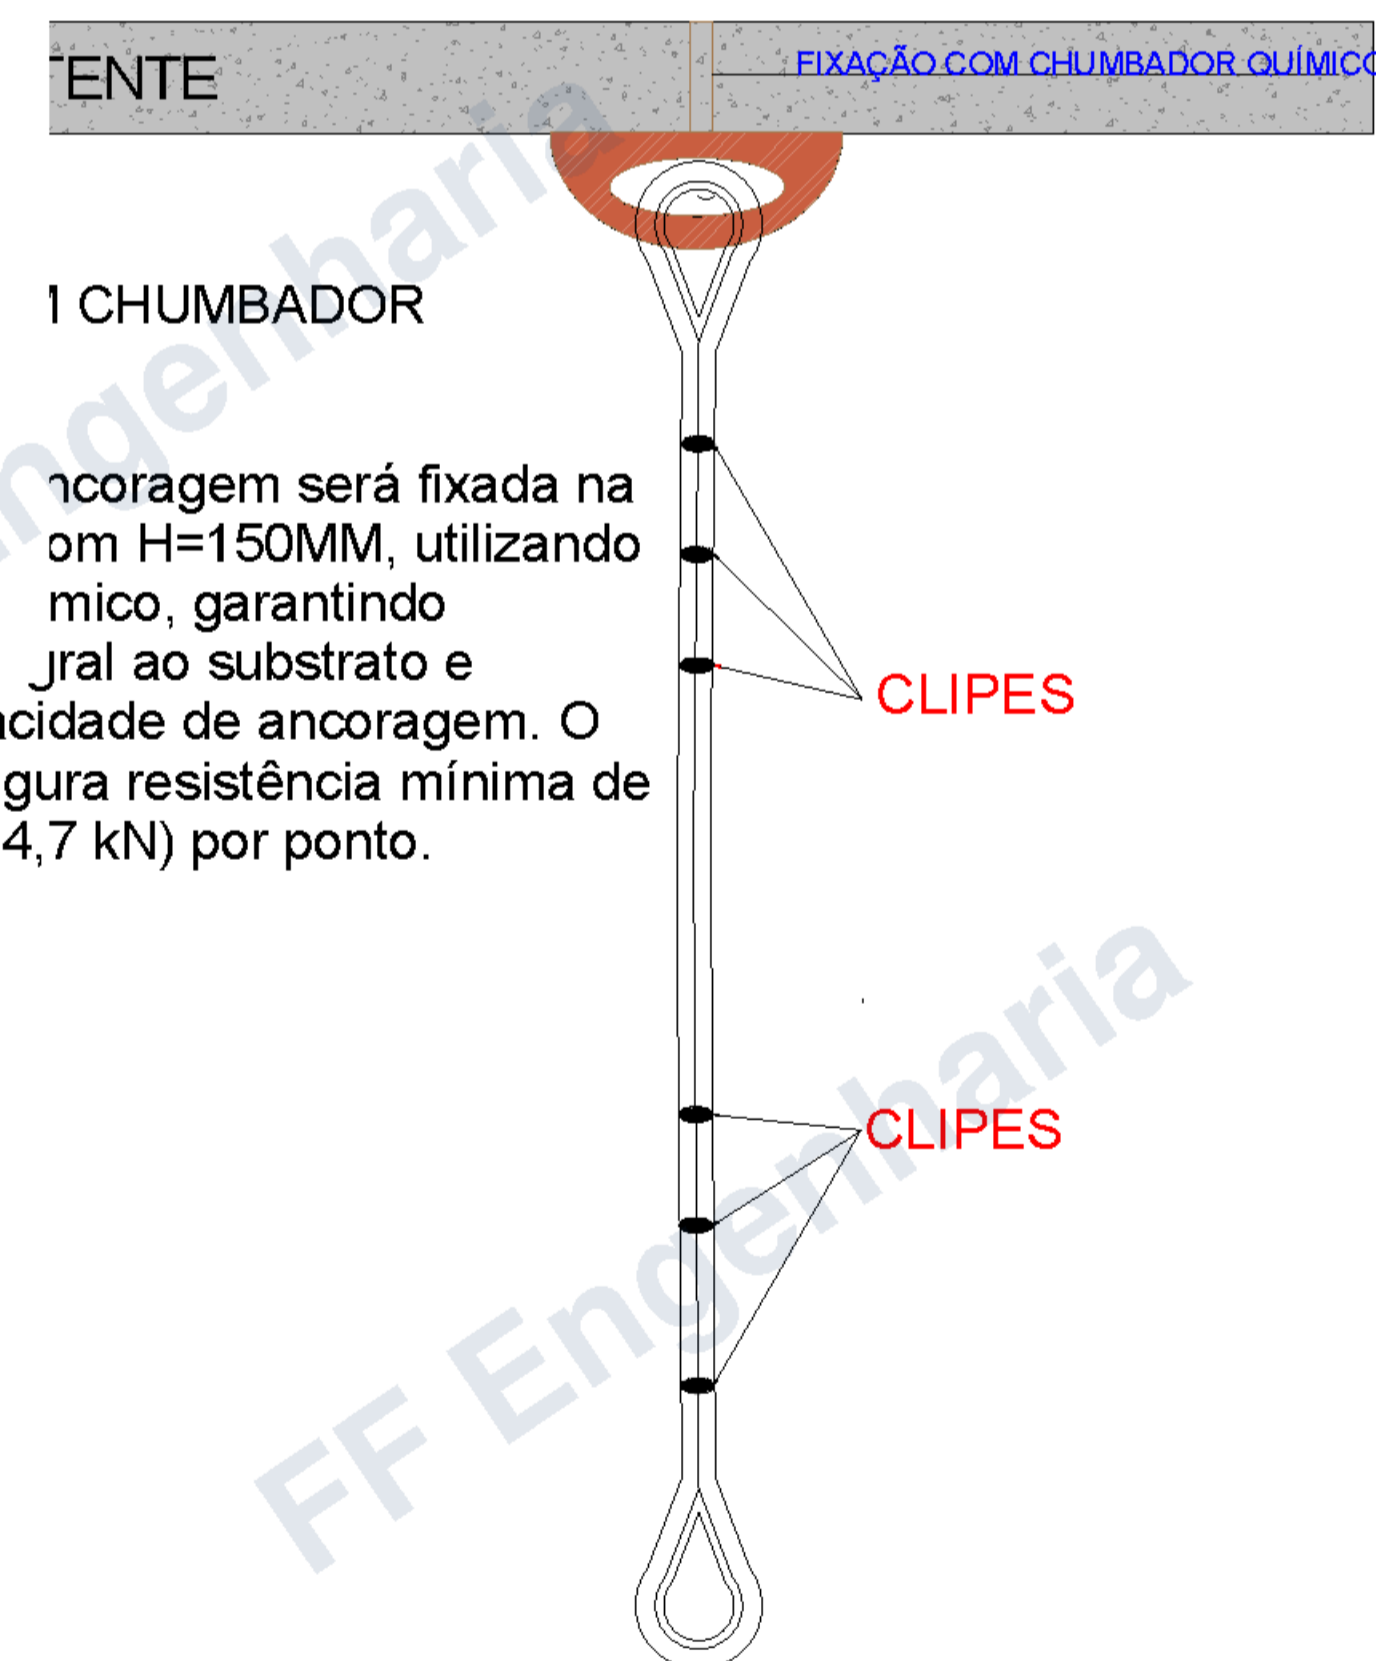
TENTE

FIXAÇÃO COM CHUMBADOR QUÍMICO

1 CHUMBADOR

ncoragem será fixada na om H=150MM, utilizando mico, garantindo ɹral ao substrato e acidade de ancoragem. O gura resistência mínima de 4,7 kN) por ponto.

CLIPES

CLIPES

FF Engenharia

Engenharia